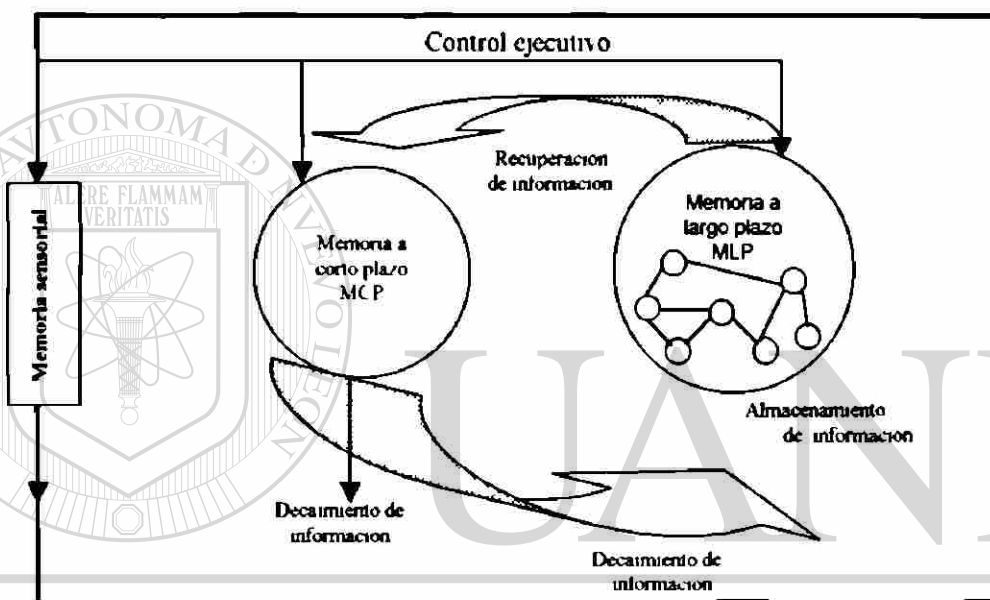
Control ejecutivo

Recuperacion de informacion

Memoria sensorial

Memoria a corto plazo MCP

Memoria a largo plazo MLP

Almacenamiento de informacion

Decaimiento de informacion

Decaimiento de informacion

UANL

ALERE FLAMMAM VERITATIS

AUTONOMA D